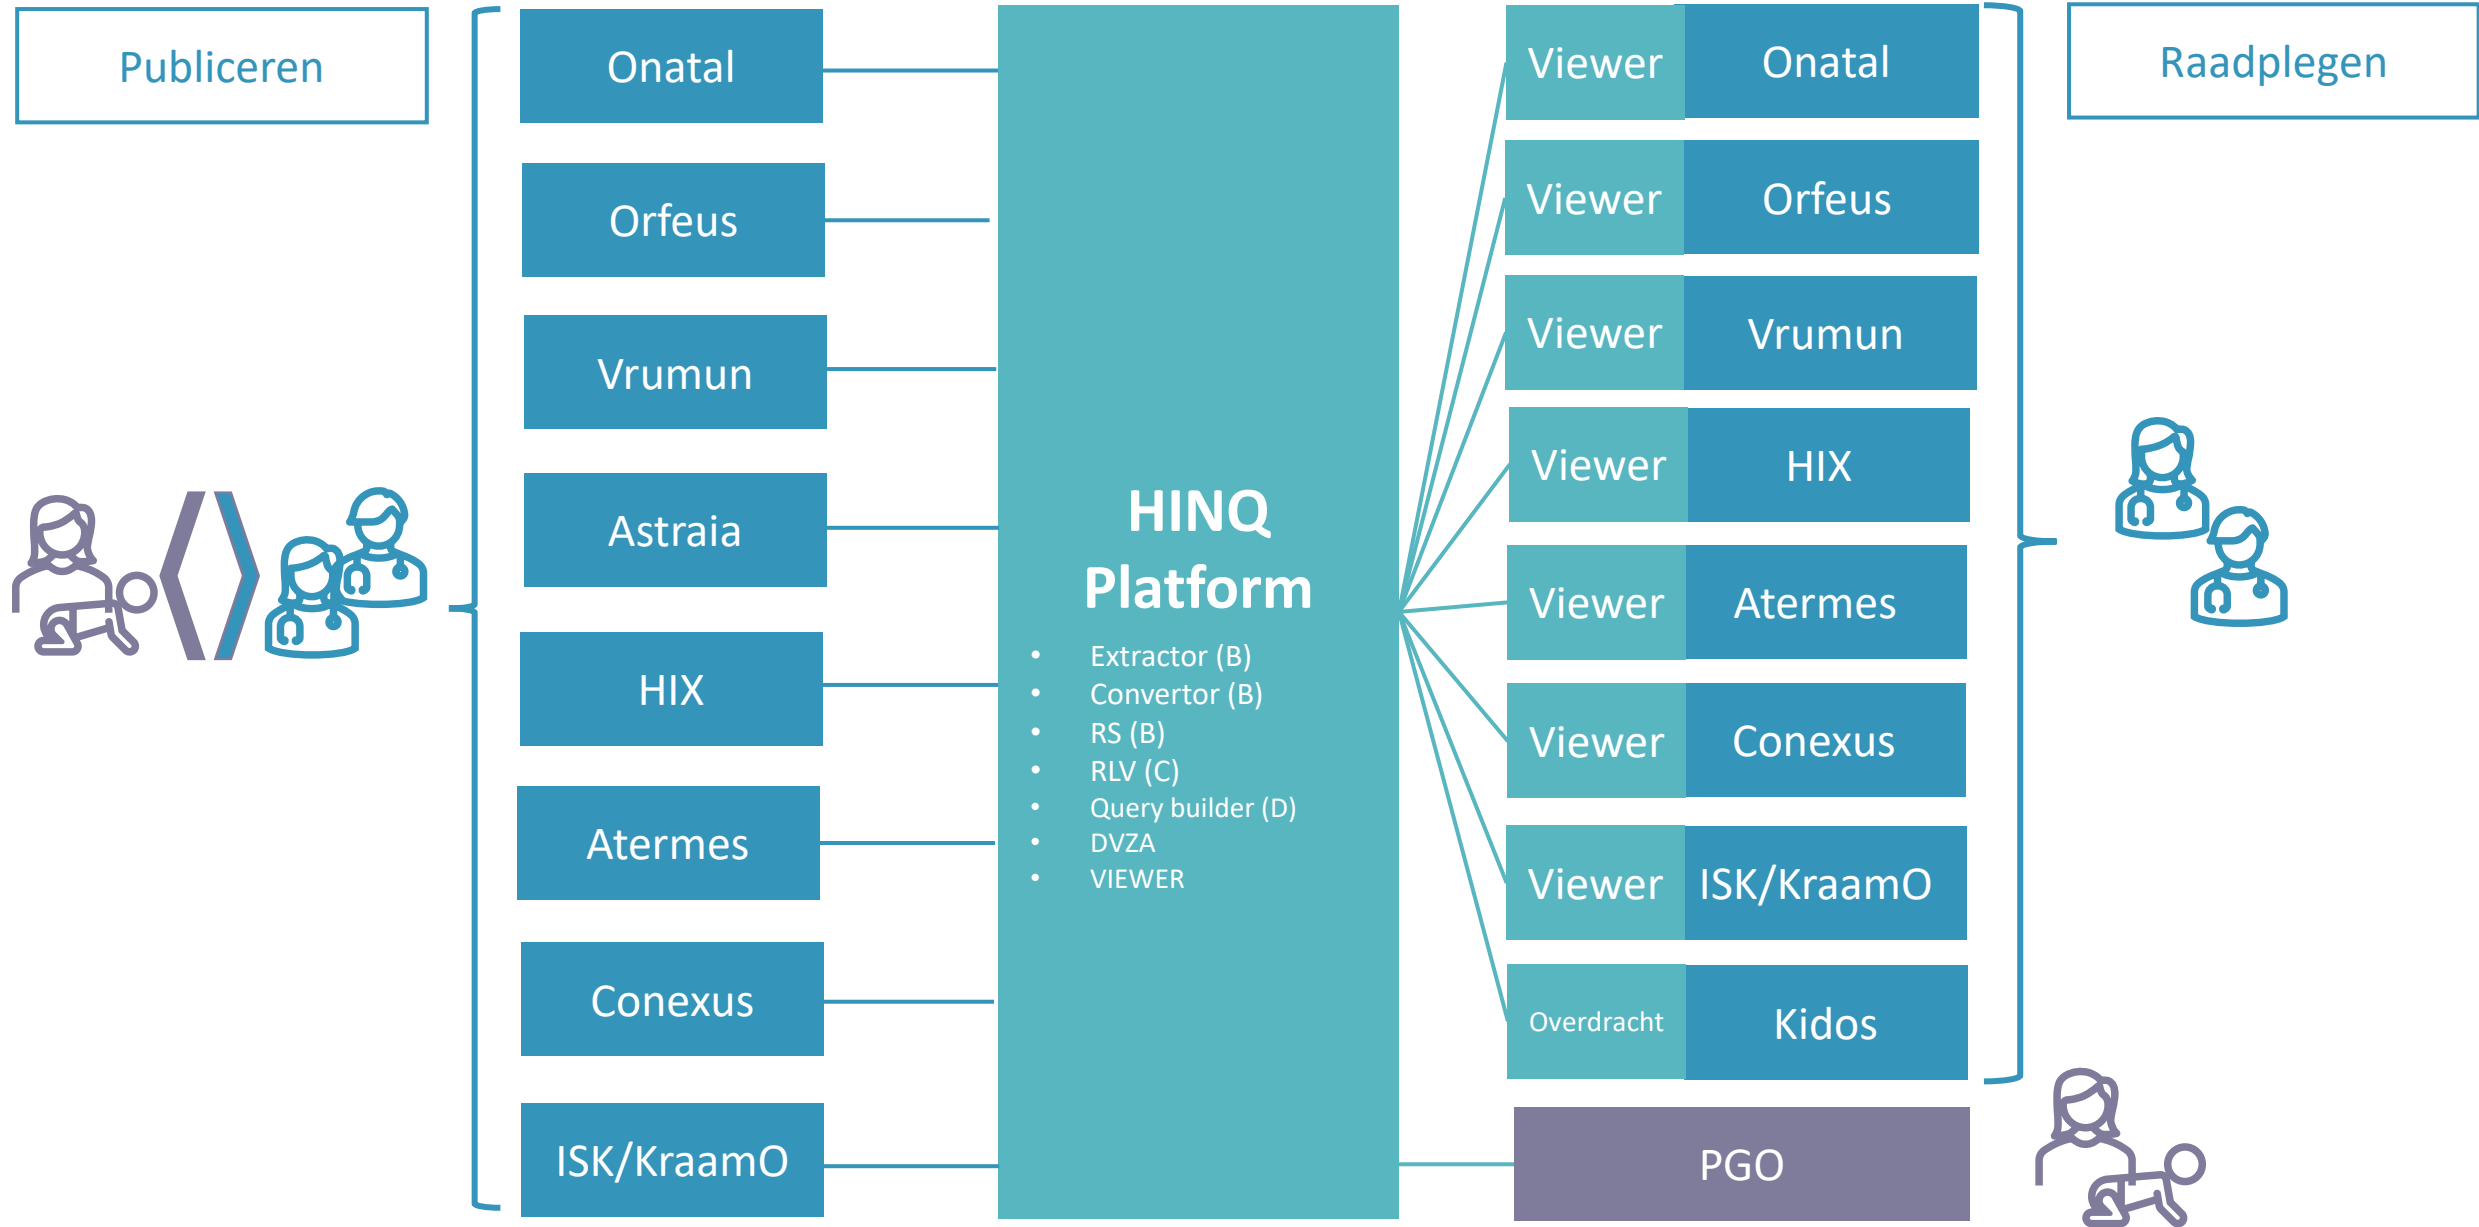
Publiceren

Onatal

Orfeus

Vrumun

Astraia

HIX

Atermes

Conexus

ISK/KraamO

HINQ Platform

- Extractor (B)
- Convertor (B)
- RS (B)
- RLV (C)
- Query builder (D)
- DVZA
- VIEWER

Viewer Onatal

Viewer Orfeus

Viewer Vrumun

Viewer HIX

Viewer Atermes

Viewer Conexus

Viewer ISK/KraamO

Overdracht Kidos

PGO

Raadplegen